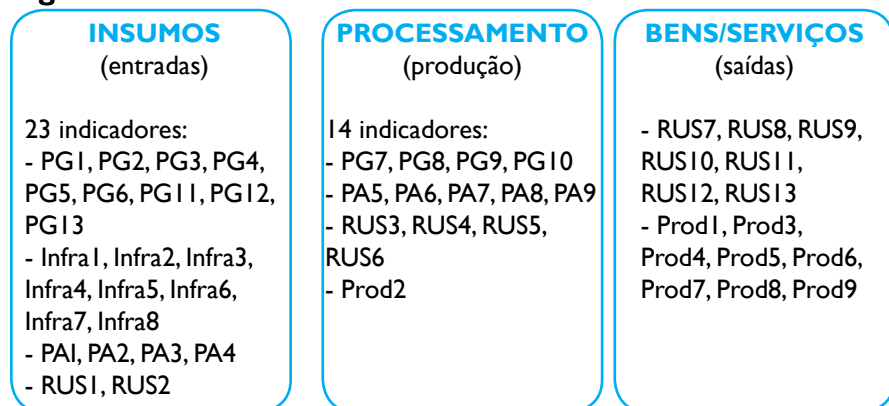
INSUMOS
(entradas)

23 indicadores:
- PG1, PG2, PG3, PG4, PG5, PG6, PG11, PG12, PG13
- Infra1, Infra2, Infra3, Infra4, Infra5, Infra6, Infra7, Infra8
- PAI, PA2, PA3, PA4
- RUS1, RUS2

PROCESSAMENTO
(produção)

14 indicadores:
- PG7, PG8, PG9, PG10
- PA5, PA6, PA7, PA8, PA9
- RUS3, RUS4, RUS5, RUS6
- Prod2

BENS/SERVIÇOS
(saídas)

- RUS7, RUS8, RUS9, RUS10, RUS11, RUS12, RUS13
- Prod1, Prod3, Prod4, Prod5, Prod6, Prod7, Prod8, Prod9